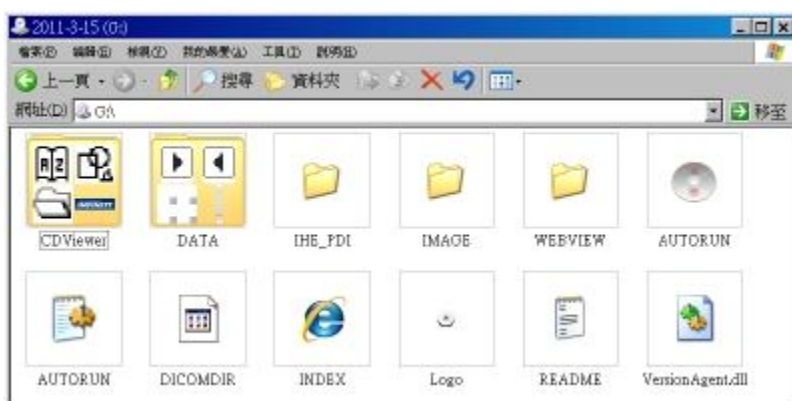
2011-3-15 (G:)

檔案(F) 編輯(E) 檢視(V) 我的最愛(A) 工具(T) 說明(H)

上一頁 搜尋 資料夾

網址(D) G:\

移至

CDViewer DATA IHE_PDI IMAGE WEBVIEW AUTORUN

AUTORUN DICOMDIR INDEX Logo README VersionAgent.dll